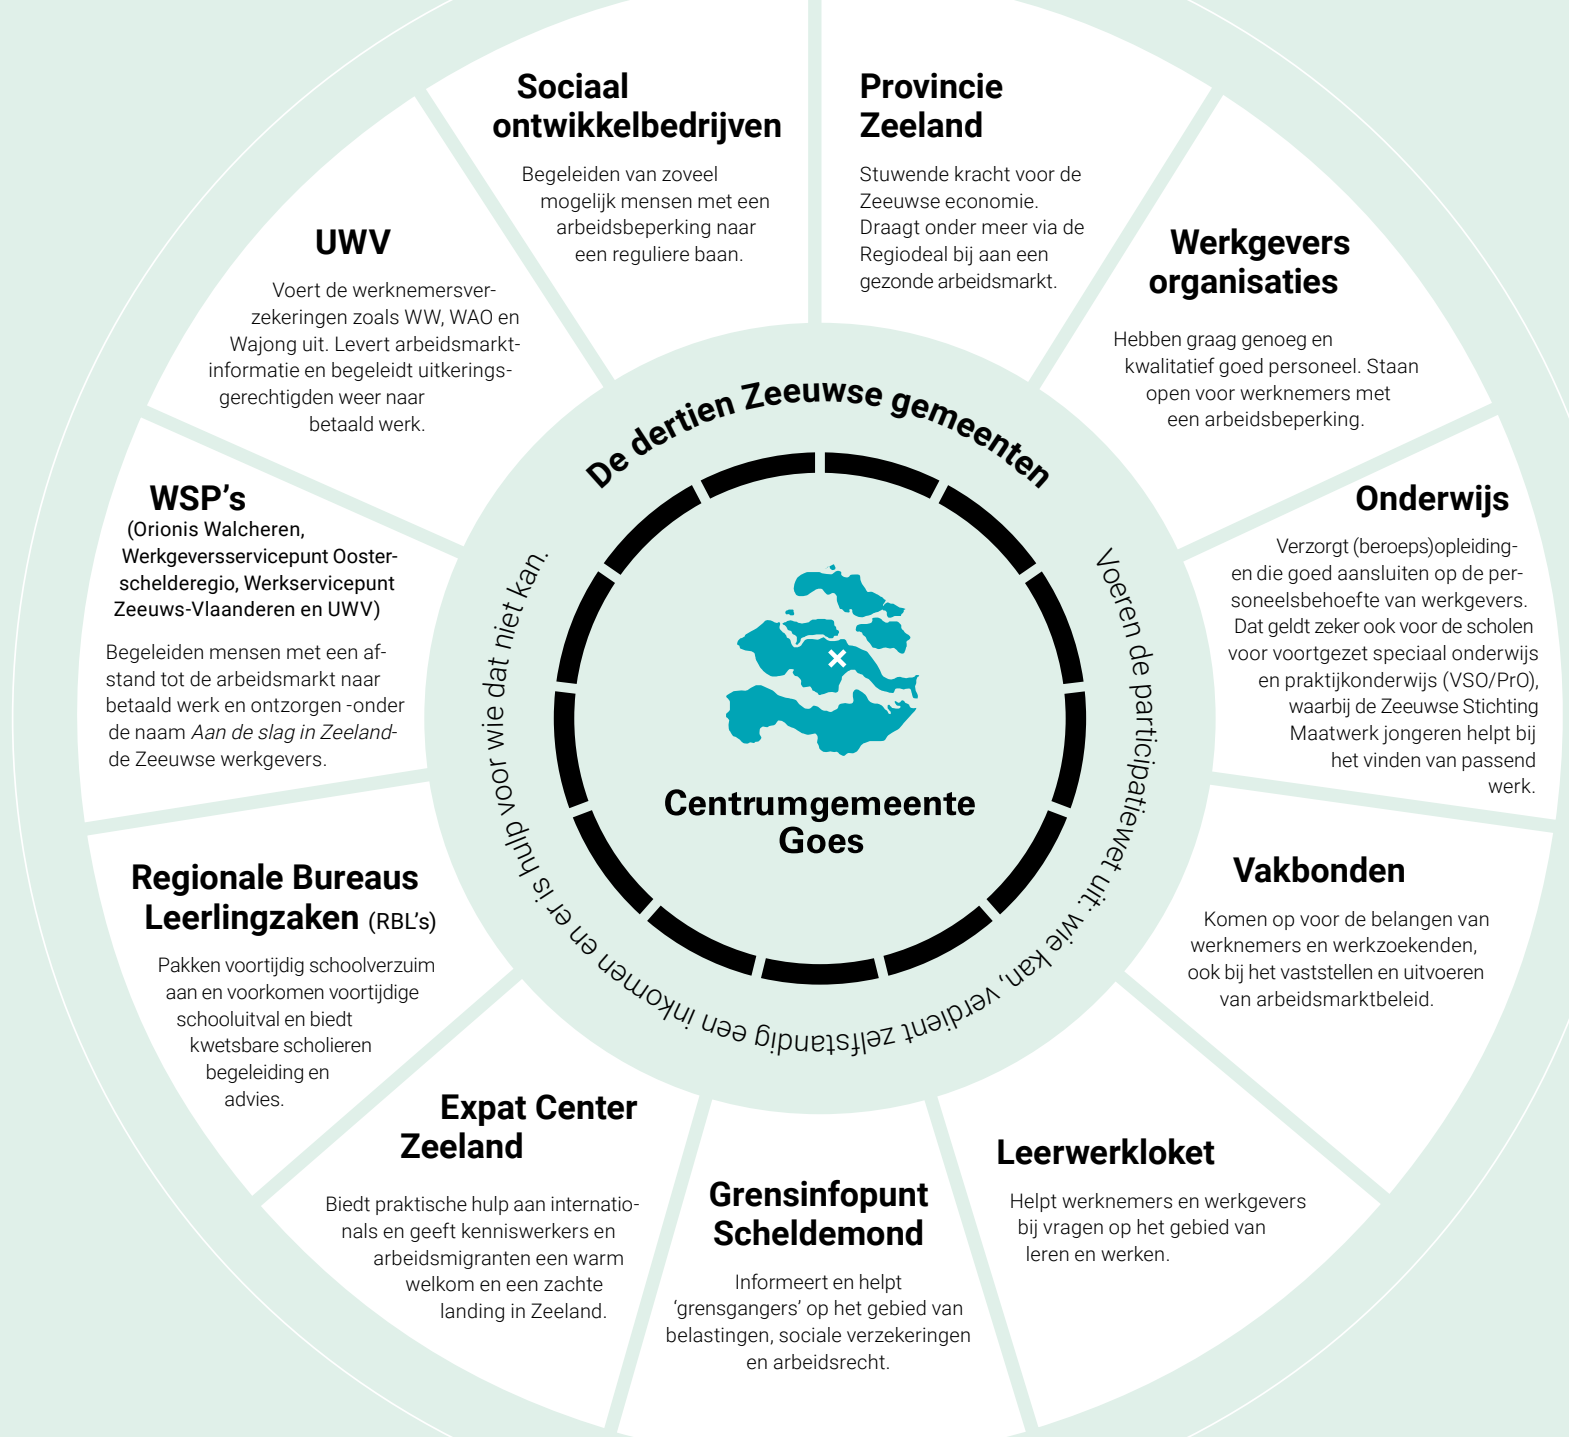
Sociaal ontwikkelbedrijven

Begeleiden van zoveel mogelijk mensen met een arbeidsbeperking naar een reguliere baan.

Provincie Zeeland

Stuwende kracht voor de Zeeuwse economie. Draagt onder meer via de Regiodeal bij aan een gezonde arbeidsmarkt.

UWV

Voert de werknemersverzekeringen zoals WW, WAO en Wajong uit. Levert arbeidsmarktinformatie en begeleidt uitkeringsgerechtigden weer naar betaald werk.

Werkgevers organisaties

Hebben graag genoeg en kwalitatief goed personeel. Staan open voor werknemers met een arbeidsbeperking.

De dertien Zeeuwse gemeenten

WSP's
(Orionis Walcheren, Werkgeversservicepunt Oosterschelderegio, Werkservicepunt Zeeuws-Vlaanderen en UWV)

Begeleiden mensen met een afstand tot de arbeidsmarkt naar betaald werk en ontzorgen -onder de naam *Aan de slag in Zeeland*- de Zeeuwse werkgevers.

Onderwijs

Verzorgt (beroeps)opleidingen die goed aansluiten op de personeelsbehoefte van werkgevers. Dat geldt zeker ook voor de scholen voor voortgezet speciaal onderwijs en praktijkonderwijs (VSO/PrO), waarbij de Zeeuwse Stichting Maatwerk jongeren helpt bij het vinden van passend werk.

Voeren de participatiewet uit: wie kan, verdient zelfstandig een inkomen en er is hulp voor wie dat niet kan.

Centrumgemeente Goes

Regionale Bureaus Leerlingzaken (RBL's)

Pakken voortijdig schoolverzuim aan en voorkomen voortijdige schooluitval en biedt kwetsbare scholieren begeleiding en advies.

Vakbonden

Komen op voor de belangen van werknemers en werkzoekenden, ook bij het vaststellen en uitvoeren van arbeidsmarktbeleid.

Expat Center Zeeland

Biedt praktische hulp aan internationals en geeft kenniswerkers en arbeidsmigranten een warm welkom en een zachte landing in Zeeland.

Grensinfopunt Scheldemond

Informeert en helpt 'grensgangers' op het gebied van belastingen, sociale verzekeringen en arbeidsrecht.

Leerwerkloket

Helpt werknemers en werkgevers bij vragen op het gebied van leren en werken.